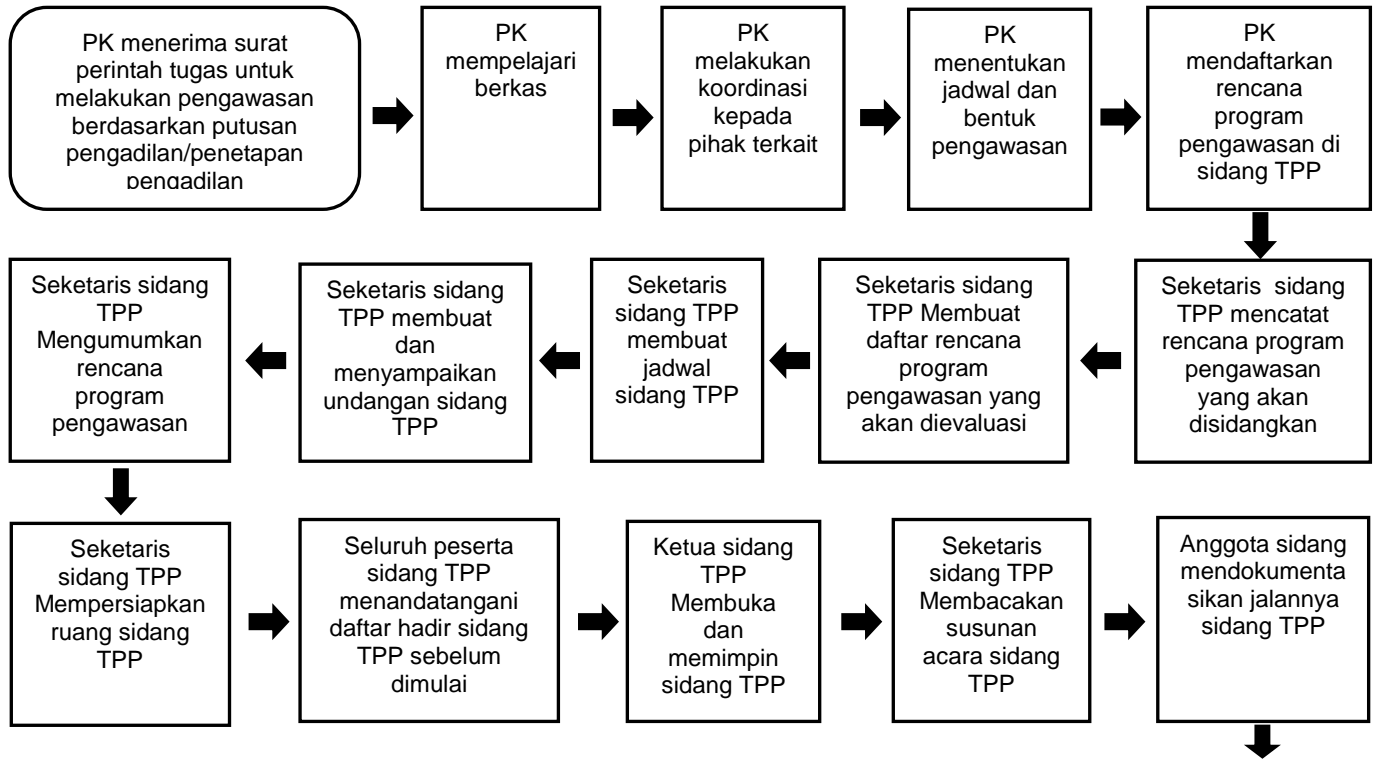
PK menerima surat perintah tugas untuk melakukan pengawasan berdasarkan putusan pengadilan/penetapan pengadilan

PK mempelajari berkas

PK melakukan koordinasi kepada pihak terkait

PK menentukan jadwal dan bentuk pengawasan

PK mendaftarkan rencana program pengawasan di sidang TPP

Seketaris sidang TPP mencatat rencana program pengawasan yang akan disidangkan

Seketaris sidang TPP Membuat daftar rencana program pengawasan yang akan dievaluasi

Seketaris sidang TPP membuat jadwal sidang TPP

Seketaris sidang TPP membuat dan menyampaikan undangan sidang TPP

Seketaris sidang TPP Mengumumkan rencana program pengawasan

Seketaris sidang TPP Mempersiapkan ruang sidang TPP

Seluruh peserta sidang TPP menandatangani daftar hadir sidang TPP sebelum dimulai

Ketua sidang TPP Membuka dan memimpin sidang TPP

Seketaris sidang TPP Membacakan susunan acara sidang TPP

Anggota sidang mendokumentasikan jalannya sidang TPP